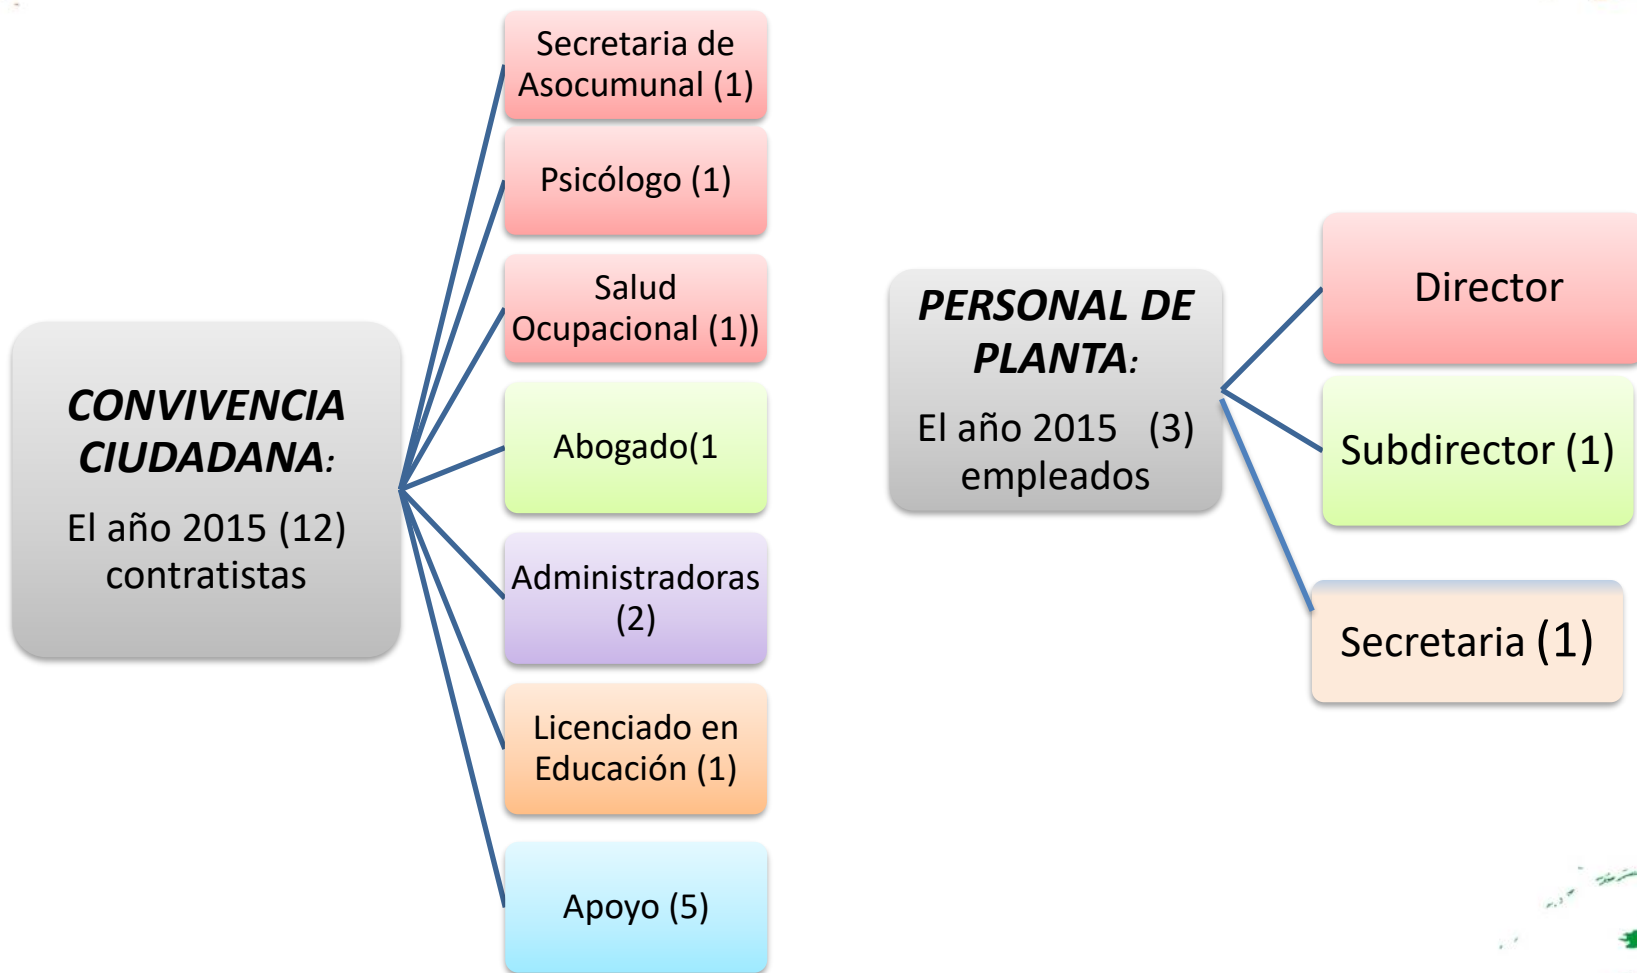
CONVIVENCIA CIUDADANA:

El año 2015 (12) contratistas

Secretaria de Asocumunal (1)

Psicólogo (1)

Salud Ocupacional (1))

Abogado(1

Administradoras (2)

Licenciado en Educación (1)

Apoyo (5)

PERSONAL DE PLANTA:

El año 2015 (3) empleados

Director

Subdirector (1)

Secretaria (1)